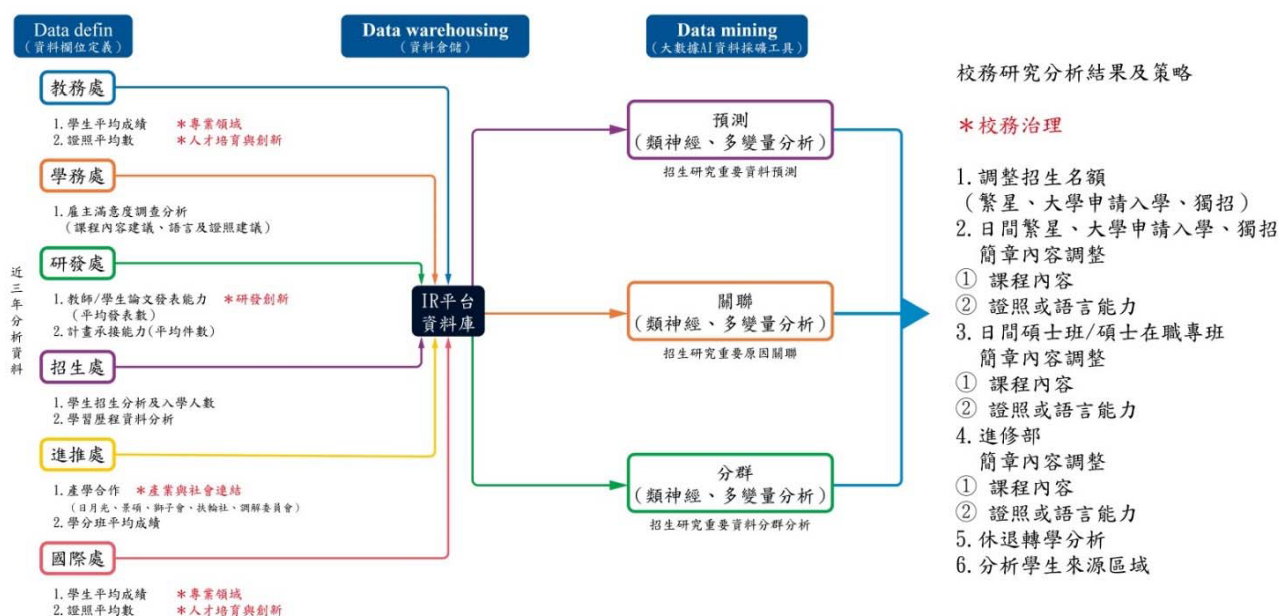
Data defin
（資料欄位定義）

Data warehousing
（資料倉儲）

Data mining
（大數據AI資料採礦工具）

校務研究分析結果及策略

近三年分析資料

教務處
1.學生平均成績 ＊專業領域
2.證照平均數 ＊人才培育與創新

學務處
1.雇主滿意度調查分析
（課程內容建議、語言及證照建議）

研發處
1.教師/學生論文發表能力 ＊研發創新
（平均發表數）
2.計畫承接能力(平均件數)

招生處
1.學生招生分析及入學人數
2.學習歷程資料分析

進推處
1.產學合作 ＊產業與社會連結
（日月光、景碩、獅子會、扶輪社、調解委員會）
2.學分班平均成績

國際處
1.學生平均成績 ＊專業領域
2.證照平均數 ＊人才培育與創新

IR平台
資料庫

預測
（類神經、多變量分析）
招生研究重要資料預測

關聯
（類神經、多變量分析）
招生研究重要原因關聯

分群
（類神經、多變量分析）
招生研究重要資料分群分析

＊校務治理

1.調整招生名額
（繁星、大學申請入學、獨招）
2.日間繁星、大學申請入學、獨招簡章內容調整
① 課程內容
② 證照或語言能力
3.日間碩士班/碩士在職專班簡章內容調整
① 課程內容
② 證照或語言能力
4.進修部
簡章內容調整
① 課程內容
② 證照或語言能力
5.休退轉學分析
6.分析學生來源區域